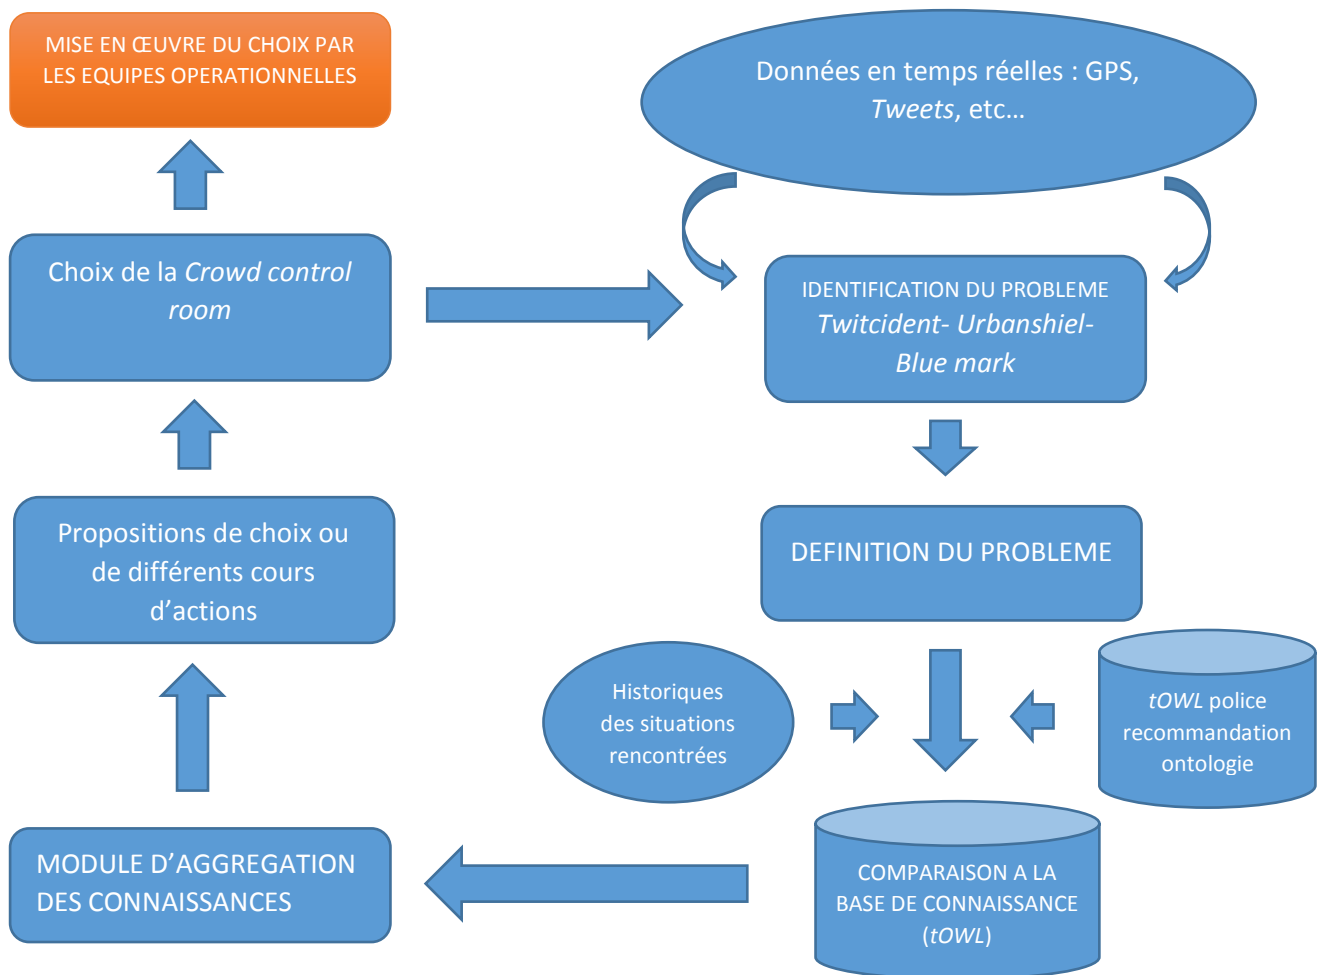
MISE EN ŒUVRE DU CHOIX PAR LES EQUIPES OPERATIONNELLES

Données en temps réelles : GPS, Tweets, etc…

Choix de la Crowd control room

IDENTIFICATION DU PROBLEME Twitcident- Urbanshiel- Blue mark

DEFINITION DU PROBLEME

Propositions de choix ou de différents cours d’actions

Historiques des situations rencontrées

tOWL police recommandation ontologie

MODULE D’AGGREGATION DES CONNAISSANCES

COMPARAISON A LA BASE DE CONNAISSANCE (tOWL)